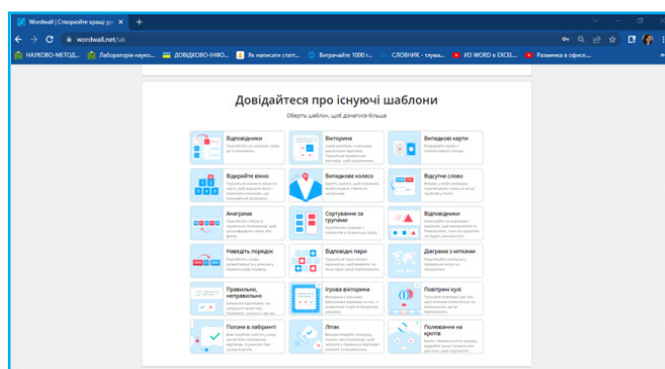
Wordwall | Створюйте кращі ур

wordwall.net/uk

НАУКОВО-МЕТОД... Лабораторія науко... ДОВІДКОВО-ІНФО... Як написати стат... Витрачайте 1000 г... СЛОВНИК - тлума... ИЗ WORD в EXCEL... Разминка в офисе...

Довідайтеся про існуючі шаблони

Оберіть шаблон, щоб дізнатися більше

Відповідники

Вікторина

Випадкові карти

Відкрийте вікно

Випадкове колесо

Відсутнє слово

Анаграма

Сортування за групами

Відповідники

Наведіть порядок

Відповідні пари

Діаграма з мітками

Правильно, неправильно

Ігрова вікторина

Повітряні кулі

Погоня в лабіринті

Літак

Полювання на кротів